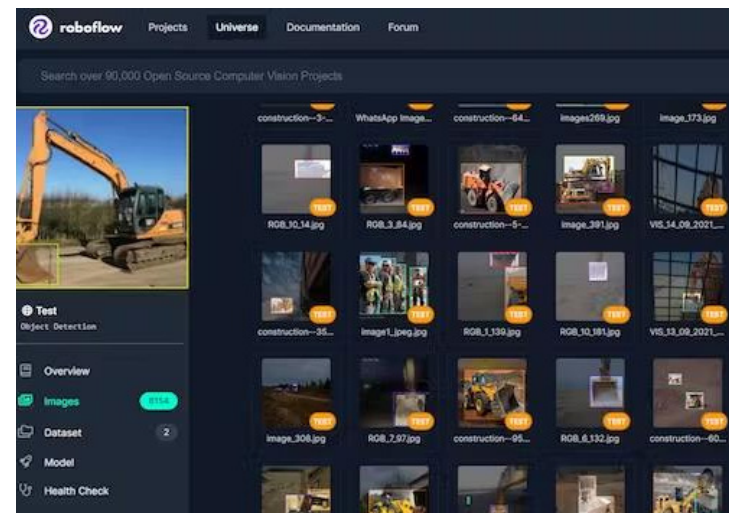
roboflow Projects Universe Documentation Forum

Search over 90,000 Open Source Computer Vision Projects

Test
Object Detection

Overview
Images 8154
Dataset 2
Model
Health Check

construction--3-... WhatsApp Image... construction--64... images269.jpg image_173.jpg

RGB_10_14.jpg TEST
RGB_3_84.jpg TEST
construction--5-... TEST
image_391.jpg TEST
VIS_14_09_2021_... TEST

construction--35... TEST
image1_jpeg.jpg TEST
RGB_1_139.jpg TEST
RGB_10_181.jpg TEST
VIS_13_09_2021_... TEST

image_308.jpg TEST
RGB_7_97.jpg TEST
construction--95... TEST
RGB_6_132.jpg TEST
construction--60... TEST